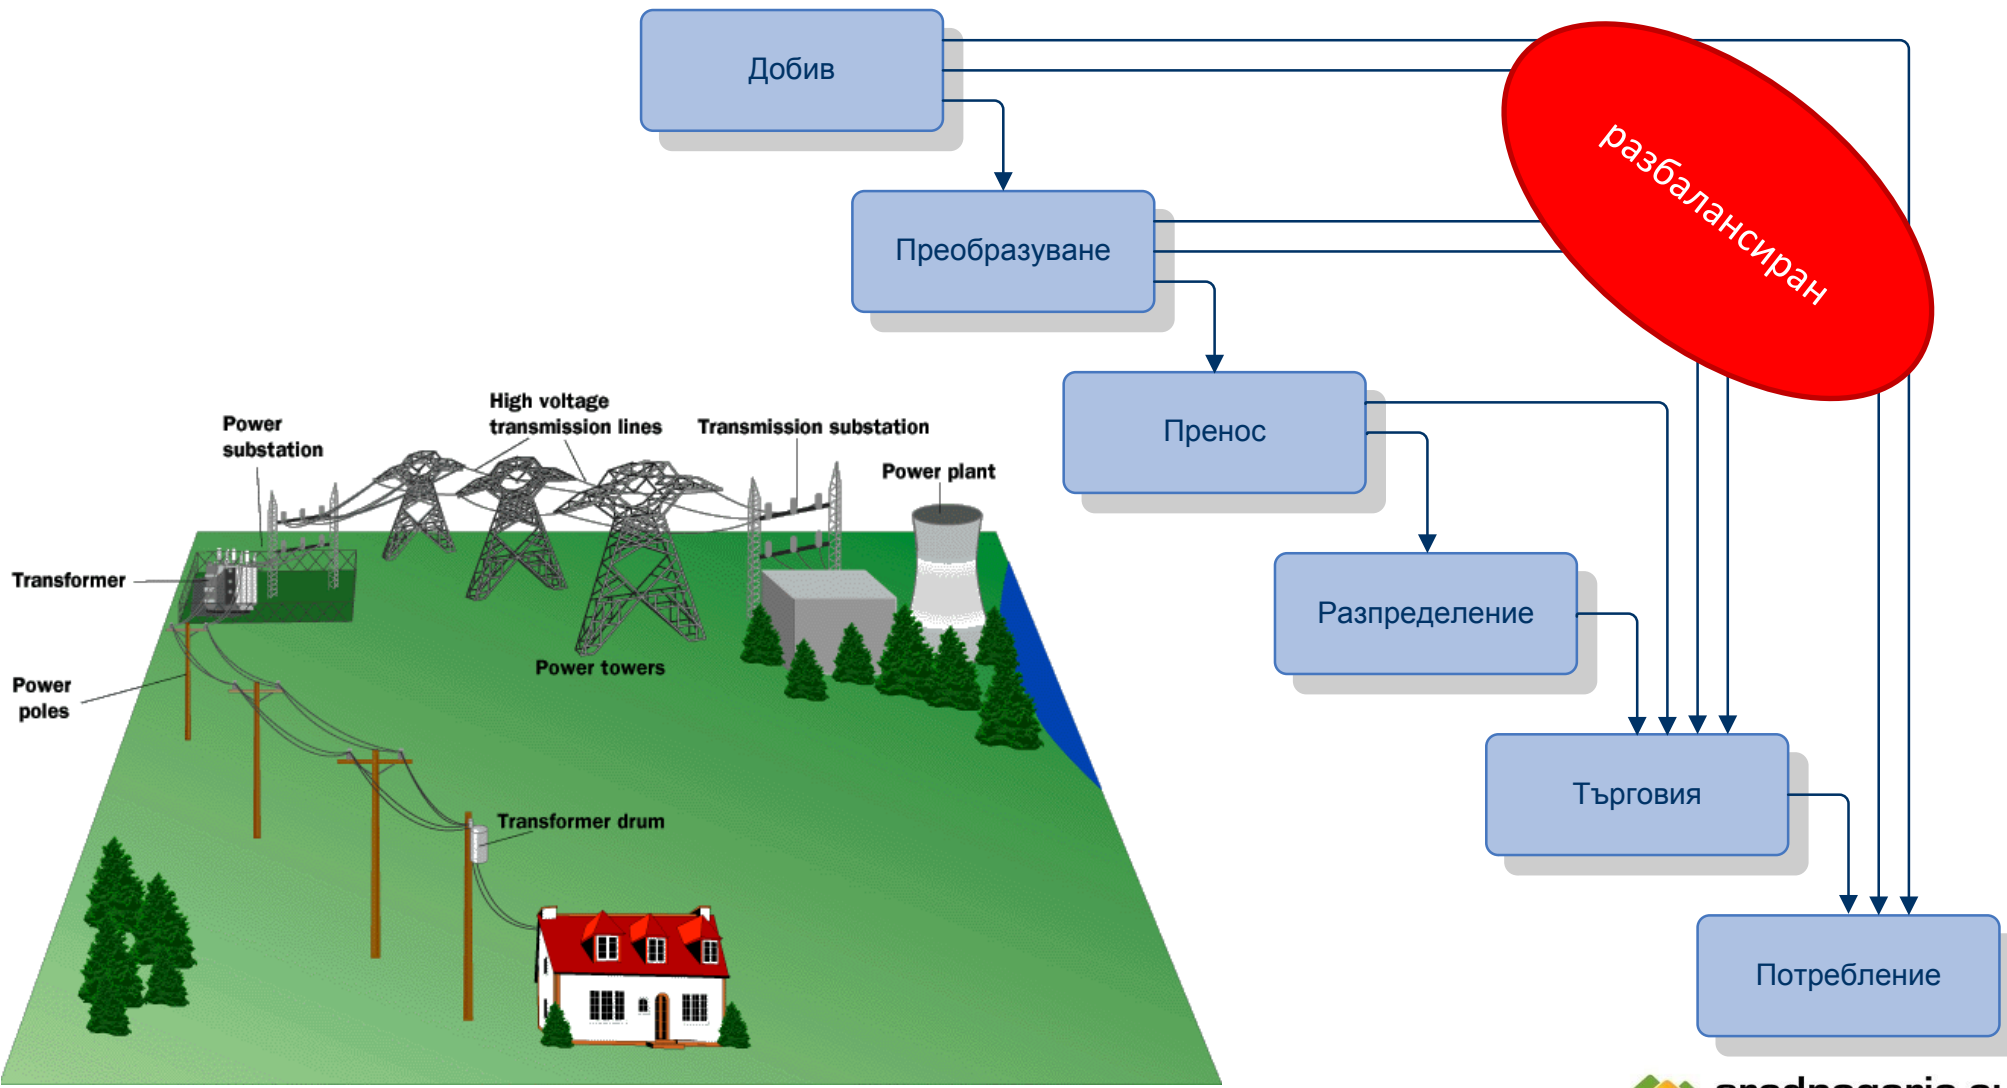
Добив

Преобразуване

Пренос

Разпределение

Търговия

Потребление

разбалансиран

High voltage transmission lines

Power substation

Transmission substation

Power plant

Transformer

Power poles

Power towers

Transformer drum

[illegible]